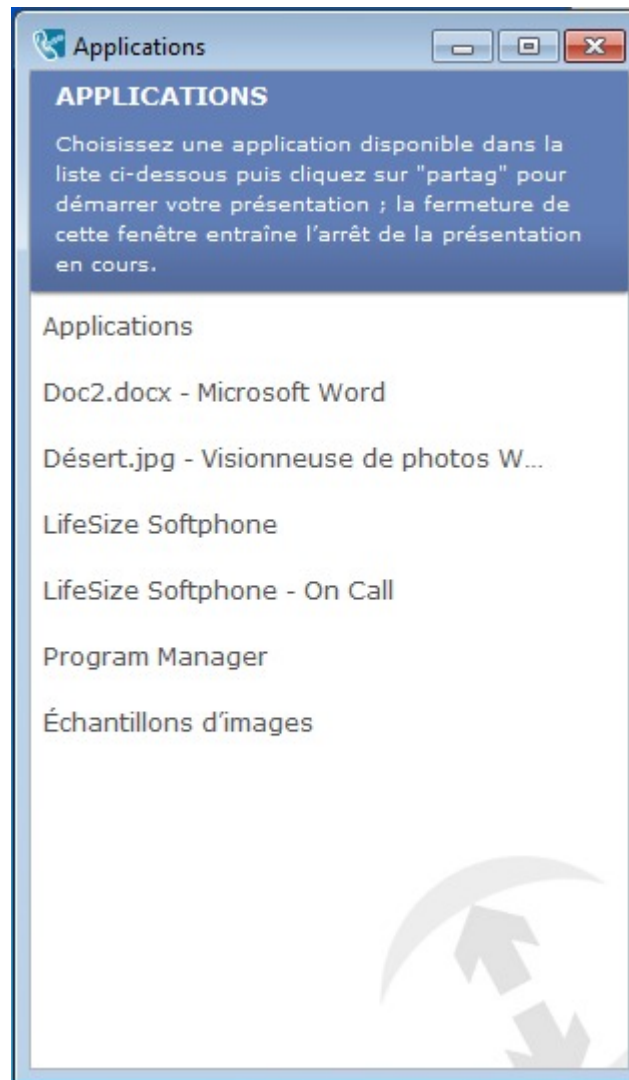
Applications

APPLICATIONS

Choisissez une application disponible dans la liste ci-dessous puis cliquez sur "partag" pour démarrer votre présentation ; la fermeture de cette fenêtre entraîne l'arrêt de la présentation en cours.

Applications

Doc2.docx - Microsoft Word

Désert.jpg - Visionneuse de photos W...

LifeSize Softphone

LifeSize Softphone - On Call

Program Manager

Échantillons d'images